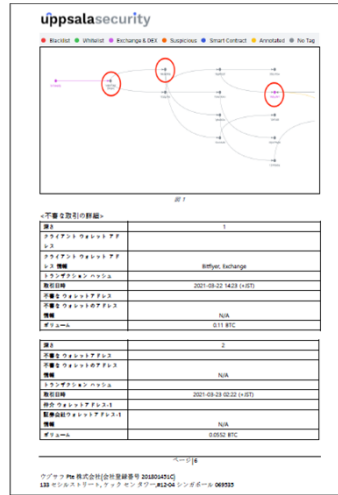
uppsalasecurity

Blacklist Whitelist Exchange & DEX Suspicious Smart Contract Annotated No Tag

図 1

<不審な取引の詳細>

| 頂き | 1 |
|---|---|
| クライアント ウォレット アドレス | |
| クライアント ウォレット アドレス 情報 | Bitflyer, Exchange |
| トランザクション ハッシュ | |
| 取引日時 | 2021-03-22 14:23 (+JST) |
| 不審な ウォレットアドレス | |
| 不審な ウォレットのアドレス 情報 | N/A |
| ボリューム | 0.11 BTC |

| 頂き | 2 |
|---|---|
| 不審な ウォレットアドレス | |
| 不審な ウォレットのアドレス 情報 | N/A |
| トランザクション ハッシュ | |
| 取引日時 | 2021-03-23 02:22 (+JST) |
| 仲介 ウォレットアドレス-1 | |
| 配布会社ウォレットアドレス-1 情報 | N/A |
| ボリューム | 0.0552 BTC |

ページ | 6

ウプサラ Pte 株式会社(会社登録番号 201801451C)
133 セシルストリート, ケック セン タワー,#12-04 シンガポール 069535